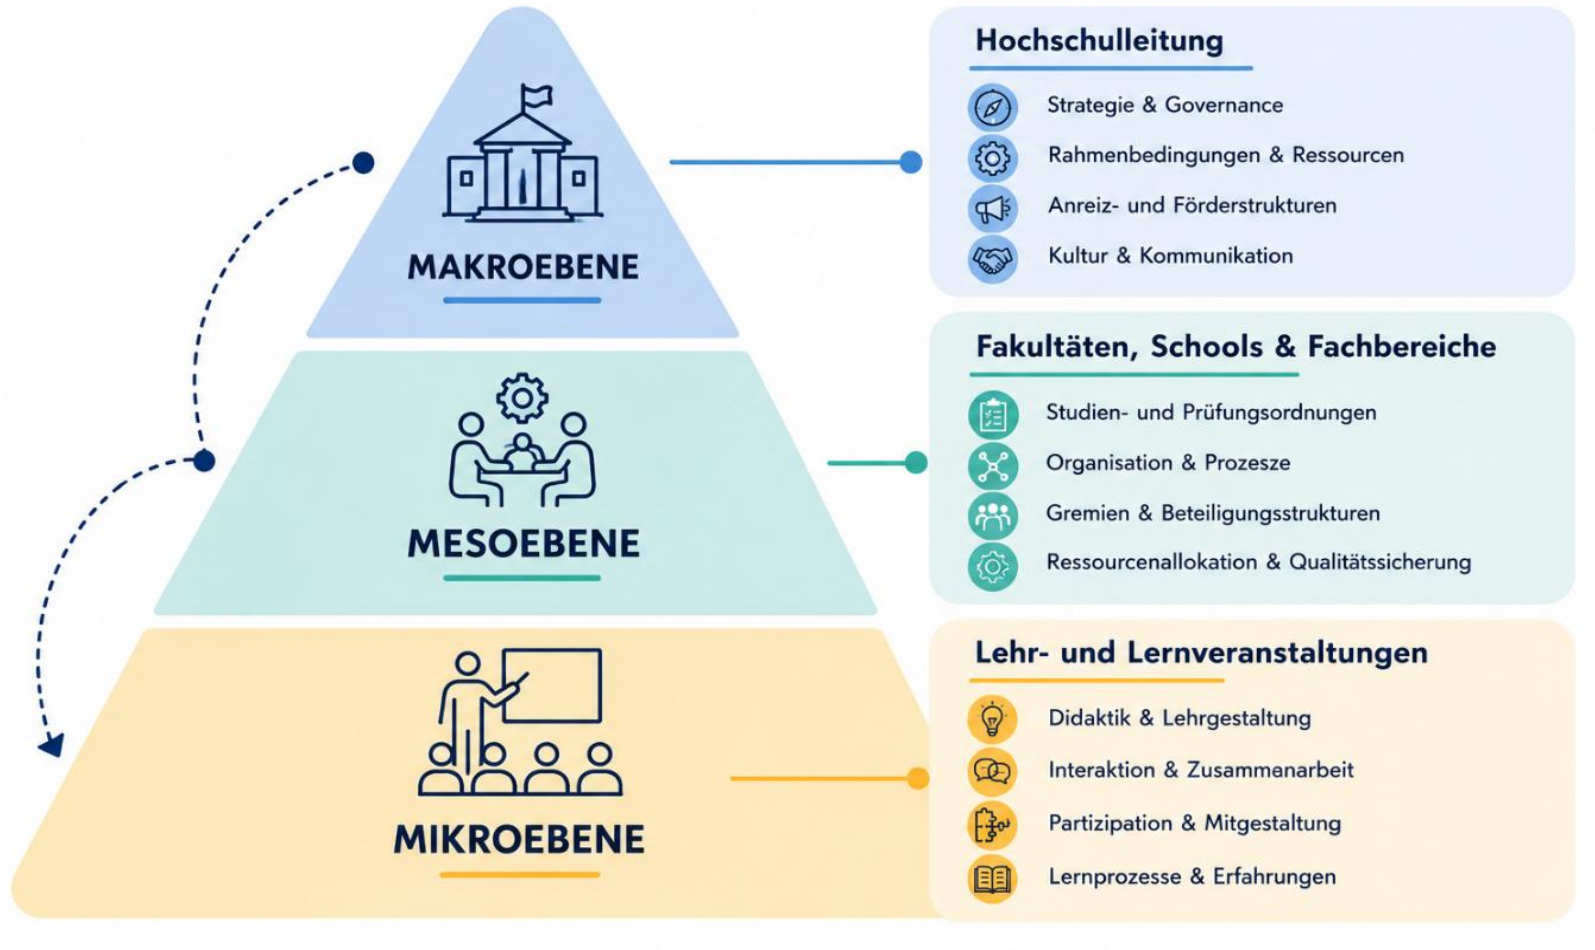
MAKROEBENE

Hochschulleitung

Strategie & Governance

Rahmenbedingungen & Ressourcen

Anreiz- und Förderstrukturen

Kultur & Kommunikation

MESOEBENE

Fakultäten, Schools & Fachbereiche

Studien- und Prüfungsordnungen

Organisation & Prozesze

Gremien & Beteiligungsstrukturen

Ressourcenallokation & Qualitätssicherung

MIKROEBENE

Lehr- und Lernveranstaltungen

Didaktik & Lehrgestaltung

Interaktion & Zusammanarbeit

Partizipation & Mitgestaltung

Lernprozesse & Erfahrungen